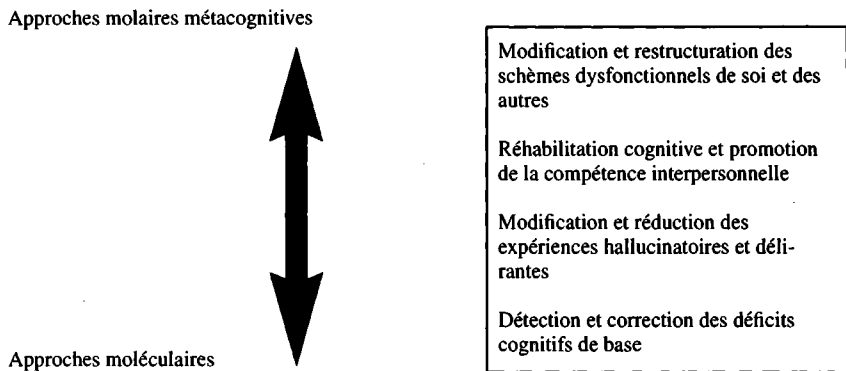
Approches molaires métacognitives

Approches moléculaires

Modification et restructuration des schèmes dysfonctionnels de soi et des autres

Réhabilitation cognitive et promotion de la compétence interpersonnelle

Modification et réduction des expériences hallucinatoires et délirantes

Détection et correction des déficits cognitifs de base